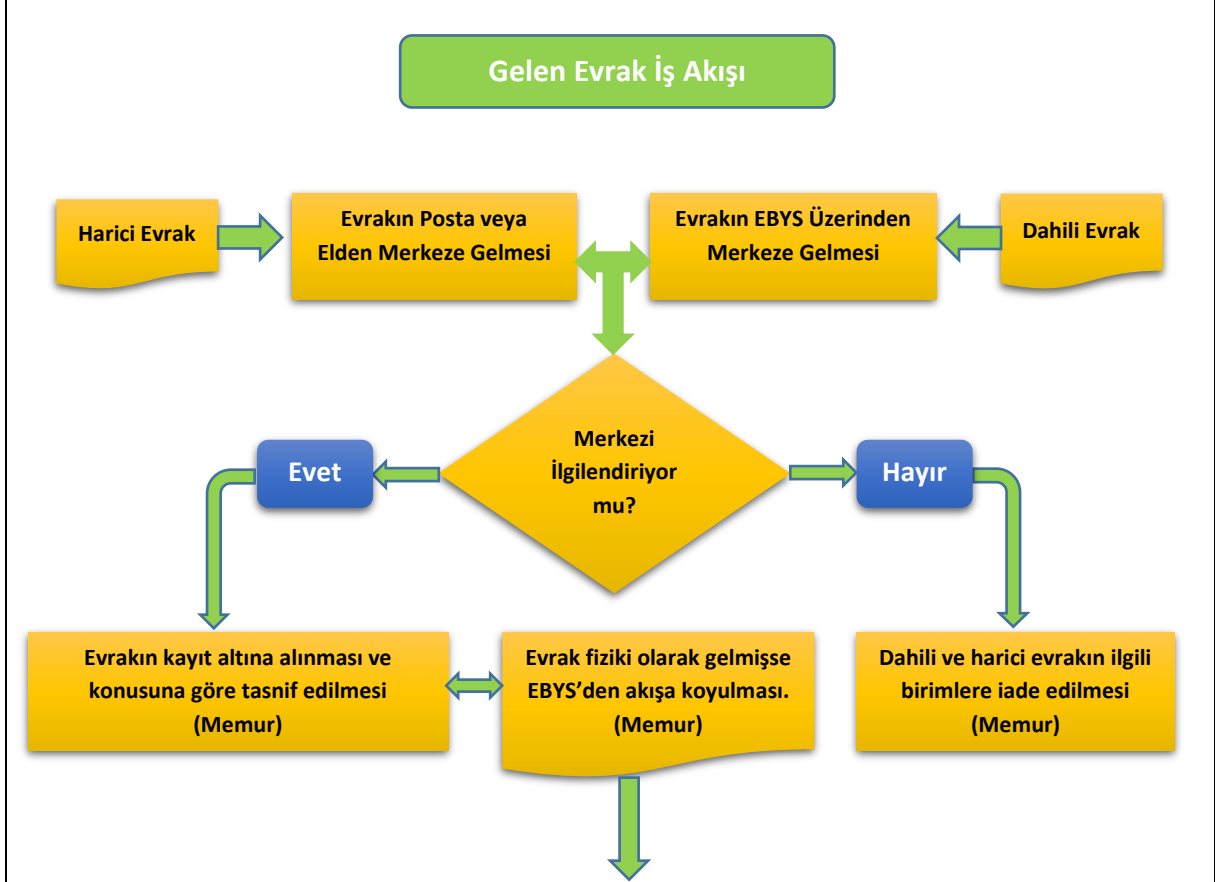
Gelen Evrak İş Akışı

Harici Evrak

Evrakın Posta veya Elden Merkeze Gelmesi

Evrakın EBYS Üzerinden Merkeze Gelmesi

Dahili Evrak

Merkezi İlgilendiriyor mu?

Evet

Hayır

Evrakın kayıt altına alınması ve konusuna göre tasnif edilmesi (Memur)

Evrak fiziki olarak gelmişse EBYS'den akışa koyulması. (Memur)

Dahili ve harici evrakın ilgili birimlere iade edilmesi (Memur)